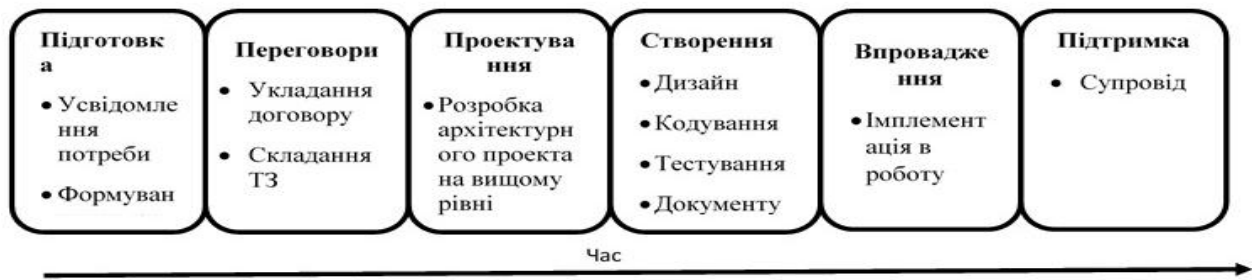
Підготовка
• Усвідомлення потреби
• Формуван

Переговори
• Укладання договору
• Складання ТЗ

Проектування
• Розробка архітектурного проекта на вищому рівні

Створення
• Дизайн
• Кодування
• Тестування
• Документу

Впровадження
• Імплементація в роботу

Підтримка
• Супровід

Час